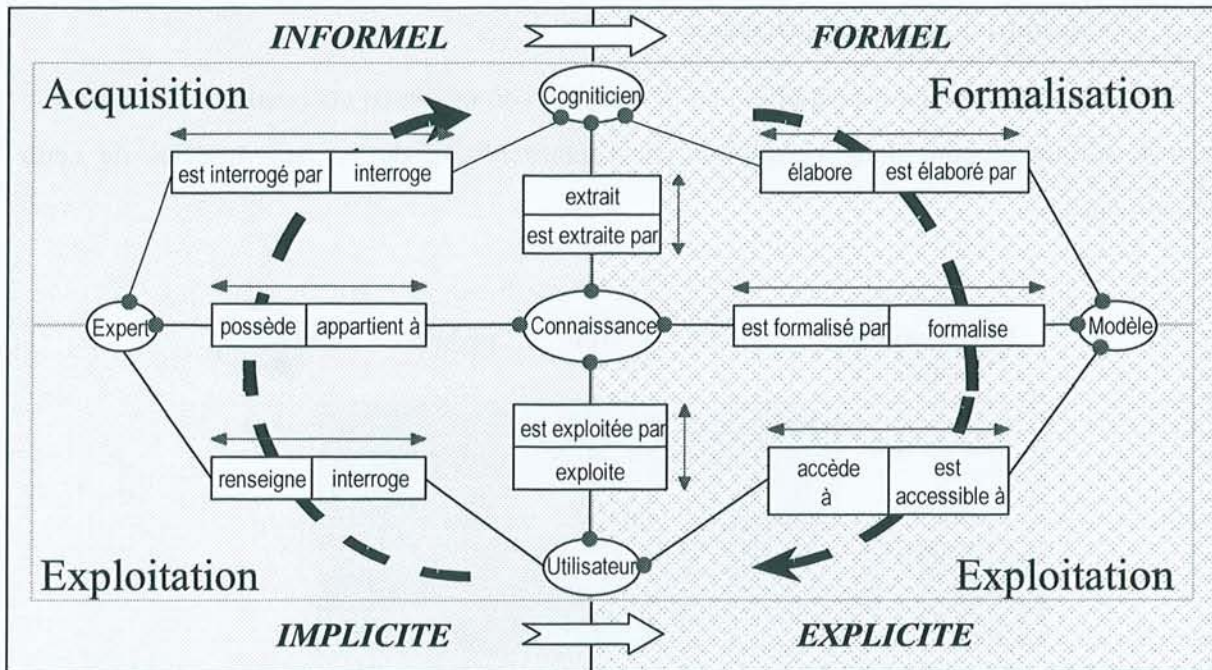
INFORMEL

FORMEL

Acquisition

Cogniticien

Formalisation

est interrogé par | interroge

extrait

est extraite par

élabore | est élaboré par

Expert

possède | appartient à

Connaissance

est formalisé par | formalise

Modèle

est exploitée par

exploite

renseigne | interroge

accède à | est accessible à

Exploitation

Utilisateur

Exploitation

IMPLICITE

EXPLICITE